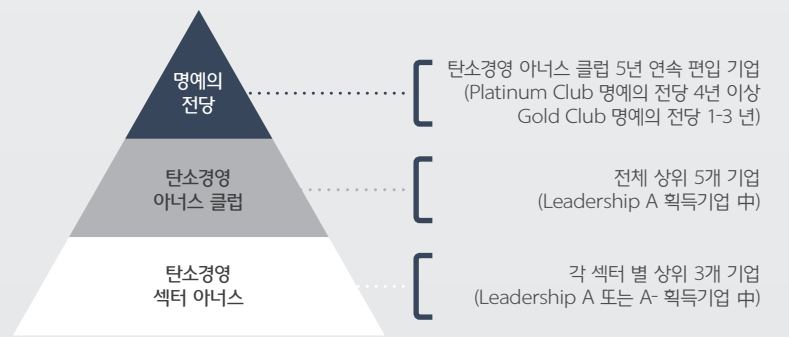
명예의 전당

탄소경영 아너스 클럽 5년 연속 편입 기업 (Platinum Club 명예의 전당 4년 이상 Gold Club 명예의 전당 1-3 년)

탄소경영 아너스 클럽

전체 상위 5개 기업 (Leadership A 획득기업 中)

탄소경영 섹터 아너스

각 섹터 별 상위 3개 기업 (Leadership A 또는 A- 획득기업 中)